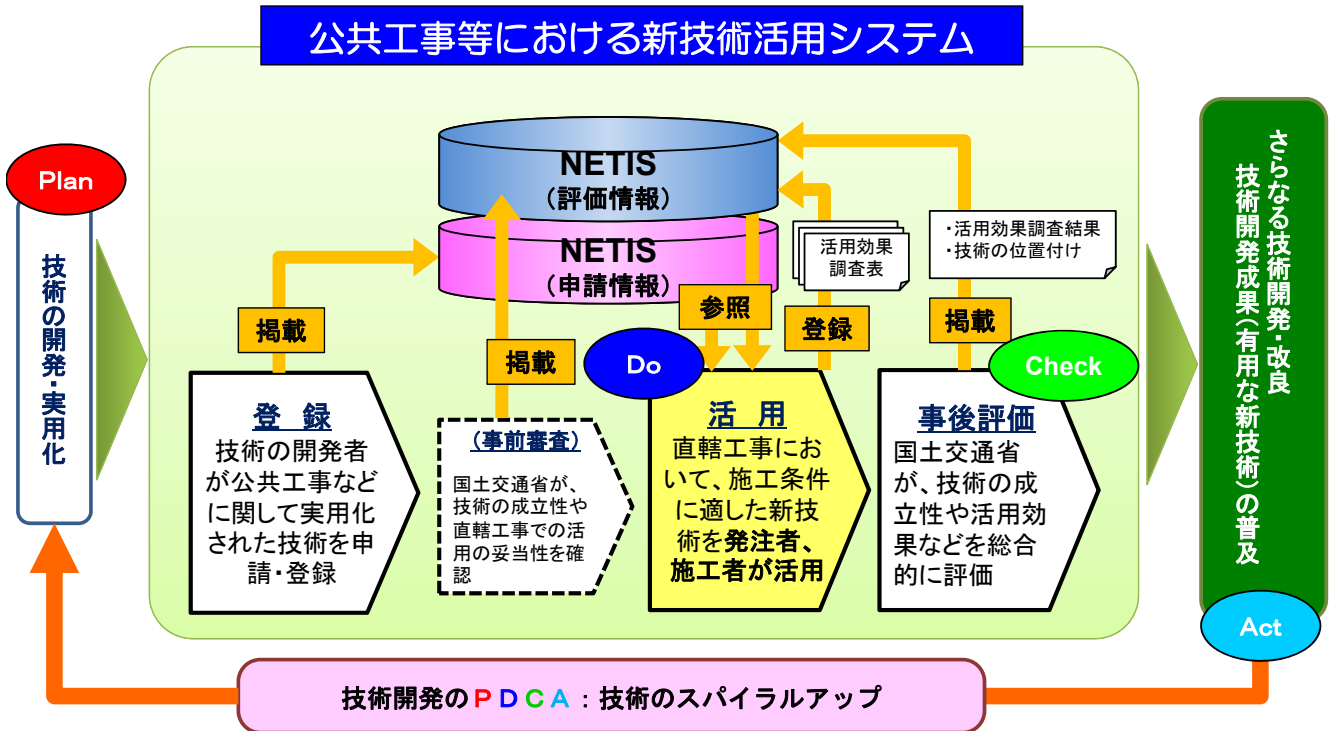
公共工事等における新技術活用システム

Plan

技術の開発・実用化

NETIS
（評価情報）

NETIS
（申請情報）

活用効果調査表

・活用効果調査結果
・技術の位置付け

掲載

掲載

参照

登録

掲載

Do

Check

登　録
技術の開発者が公共工事などに関して実用化された技術を申請・登録

（事前審査）
国土交通省が、技術の成立性や直轄工事での活用の妥当性を確認

活　用
直轄工事において、施工条件に適した新技術を発注者、施工者が活用

事後評価
国土交通省が、技術の成立性や活用効果などを総合的に評価

さらなる技術開発・改良
技術開発成果（有用な新技術）の普及

Act

技術開発のＰＤＣＡ：技術のスパイラルアップ